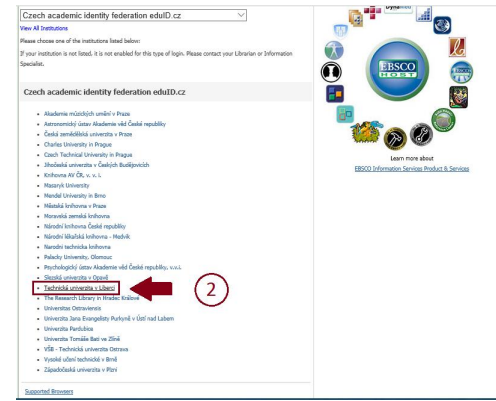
Czech academic identity federation eduID.cz

View All Institutions

Please choose one of the institutions listed below:

If your institution is not listed, it is not enabled for this type of login. Please contact your Librarian or Information Specialist.

Czech academic identity federation eduID.cz

- Akademie múzických umění v Praze
- Astronomický ústav Akademie věd České republiky
- Česká zemědělská univerzita v Praze
- Charles University in Prague
- Czech Technical University in Prague
- Jihočeská univerzita v Českých Budějovicích
- Knihovna AV ČR, v. v. i.
- Masaryk University
- Mendel University in Brno
- Městská knihovna v Praze
- Moravská zemská knihovna
- Národní knihovna České republiky
- Národní lékařská knihovna - Medvik
- Narodni technicka knihovna
- Palacky University, Olomouc
- Psychologický ústav Akademie věd České republiky, v.v.i.
- Slezská univerzita v Opavě
- Technická univerzita v Liberci
- The Research Library in Hradec Králové
- Universitas Ostraviensis
- Univerzita Jana Evangelisty Purkyně v Ústí nad Labem
- Univerzita Pardubice
- Univerzita Tomáše Bati ve Zlíně
- VŠB - Technická univerzita Ostrava
- Vysoké učení technické v Brně
- Západočeská univerzita v Plzni

2

Supported Browsers

DynaMed

EBSCO HOST

Learn more about

EBSCO Information Services Product & Services